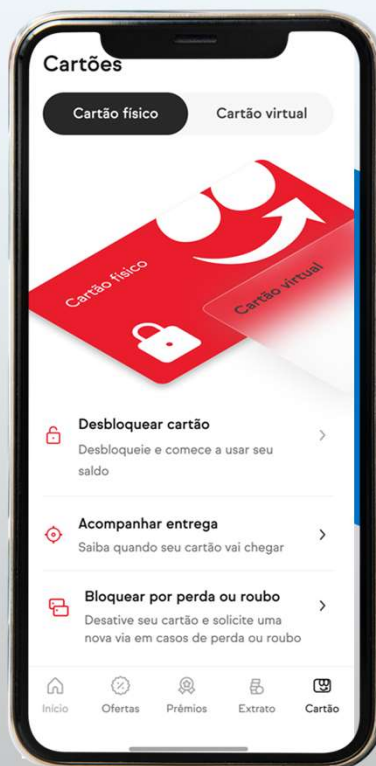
Cartões

Cartão físico
Cartão virtual

Cartão físico
Cartão virtual

Desbloquear cartão
Desbloqueie e comece a usar seu saldo

Acompanhar entrega
Saiba quando seu cartão vai chegar

Bloquear por perda ou roubo
Desative seu cartão e solicite uma nova via em casos de perda ou roubo

Início
Ofertas
Prêmios
Extrato
Cartão